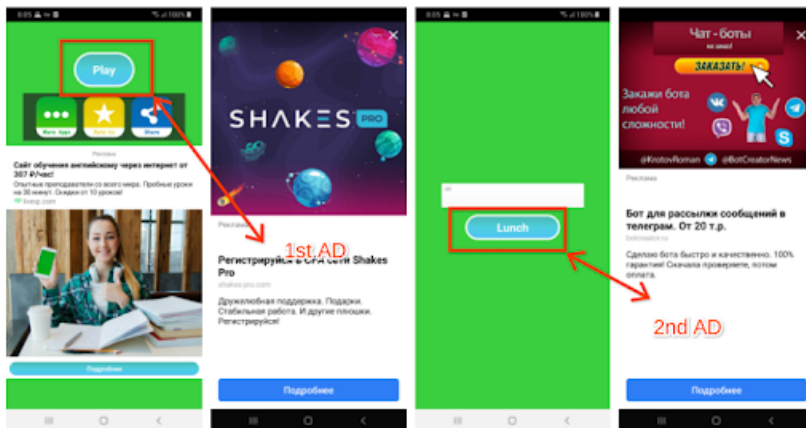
8:05 100%

Play

More Apps
Rate Us
Share

Реклама

Сайт обучения английскому через интернет от 367 Р/час!

Опытные преподаватели со всего мира. Пробные уроки на 30 минут. Скидки от 10 уроков!

livexp.com

Подробнее

SHAKES PRO

Реклама

1st AD

Регистрируйся в CPA сети Shakes Pro

shakes-pro.com

Дружелюбная поддержка. Подарки. Стабильная работа. И другие плюшки. Регистрируйся!

Подробнее

8:05 100%

Lunch

2nd AD

Чат - боты на заказ!

ЗАКАЗАТЬ!

Закажи бота любой сложности!

@KrotovRoman @BotCreatorNews

Реклама

Бот для рассылки сообщений в телеграм. От 20 т.р.

botcreator.ru

Сделаю бота быстро и качественно. 100% гарантия! Сначала проверяете, потом оплата.

Подробнее